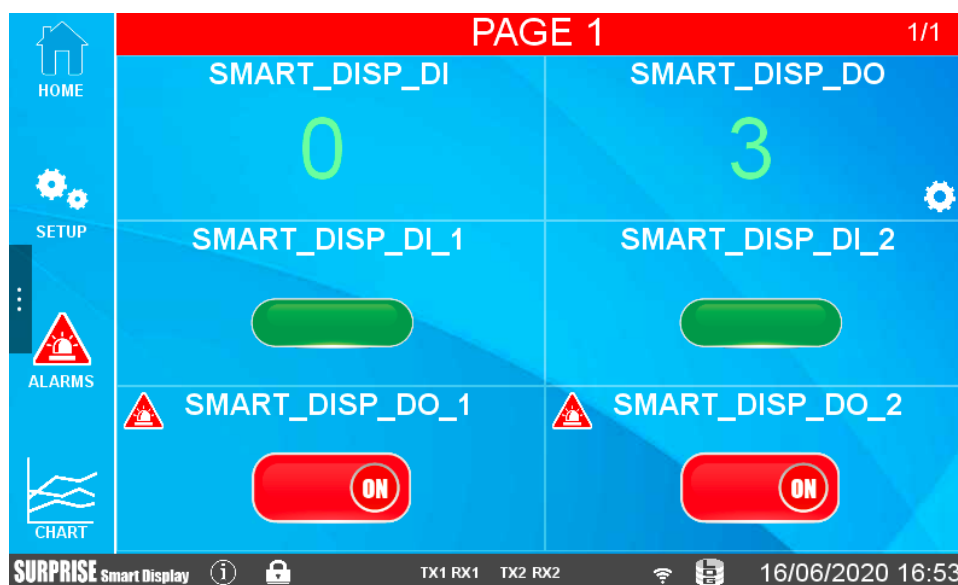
HOME

SETUP

ALARMS

CHART

PAGE 1 1/1

SMART_DISP_DI

0

SMART_DISP_DO

3

SMART_DISP_DI_1

SMART_DISP_DI_2

SMART_DISP_DO_1

ON

SMART_DISP_DO_2

ON

SURPRISE Smart Display TX1 RX1 TX2 RX2 16/06/2020 16:53